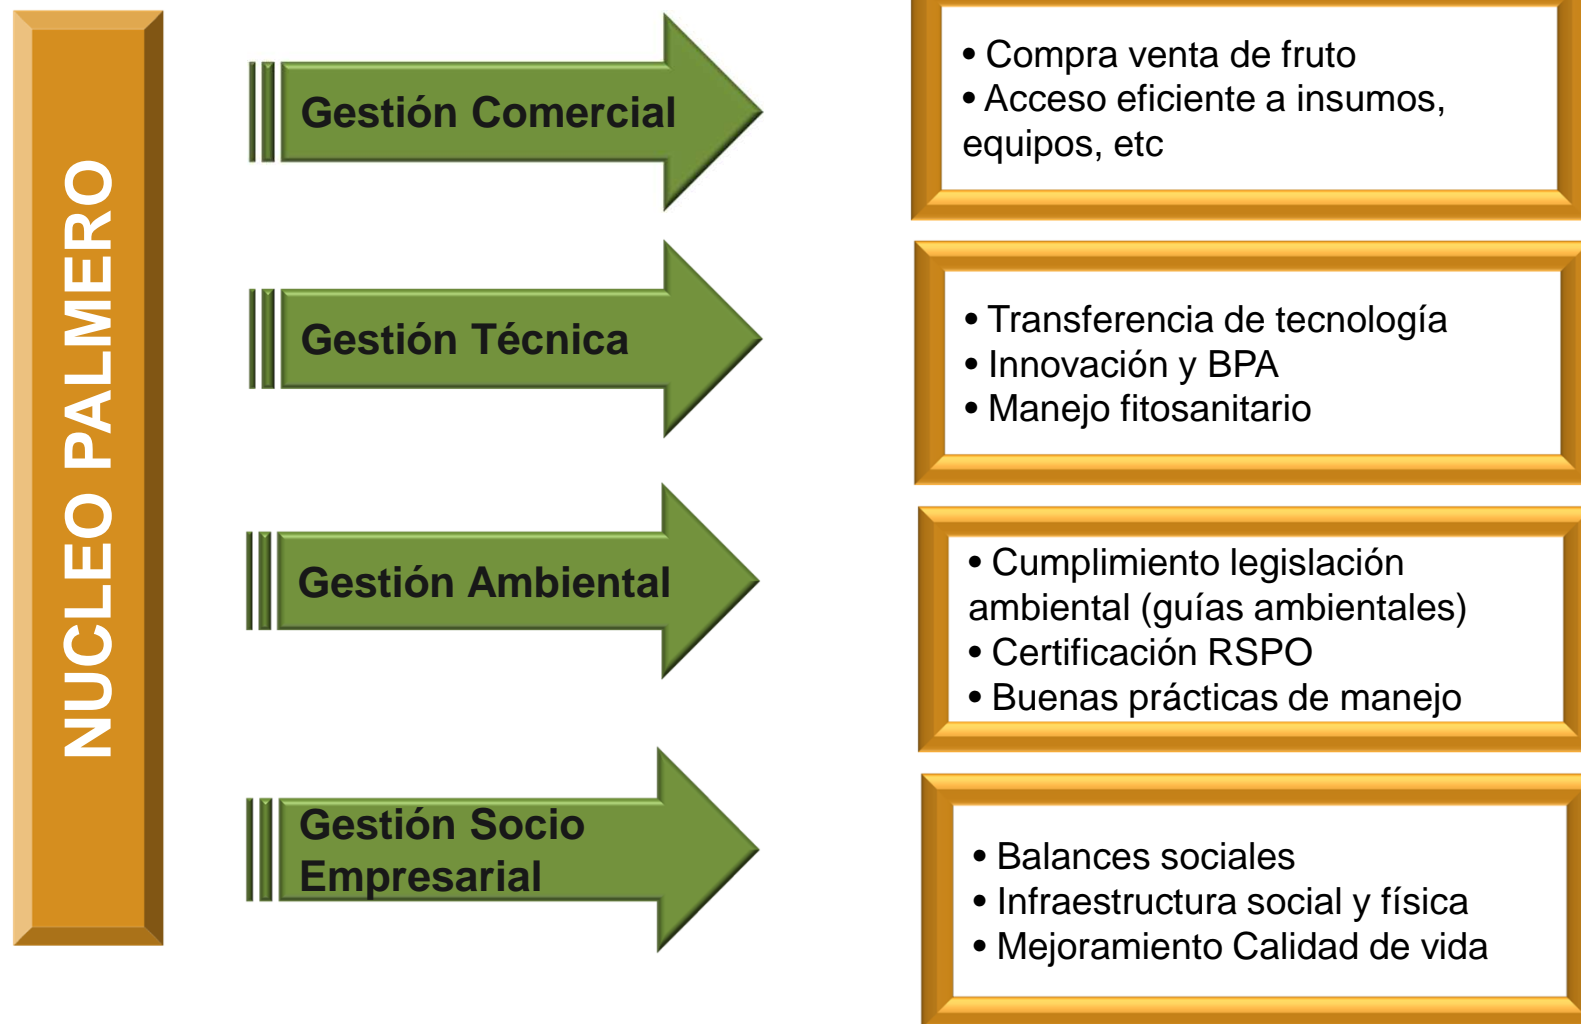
NUCLEO PALMERO

Gestión Comercial

• Compra venta de fruto
• Acceso eficiente a insumos, equipos, etc

Gestión Técnica

• Transferencia de tecnología
• Innovación y BPA
• Manejo fitosanitario

Gestión Ambiental

• Cumplimiento legislación ambiental (guías ambientales)
• Certificación RSPO
• Buenas prácticas de manejo

Gestión Socio Empresarial

• Balances sociales
• Infraestructura social y física
• Mejoramiento Calidad de vida